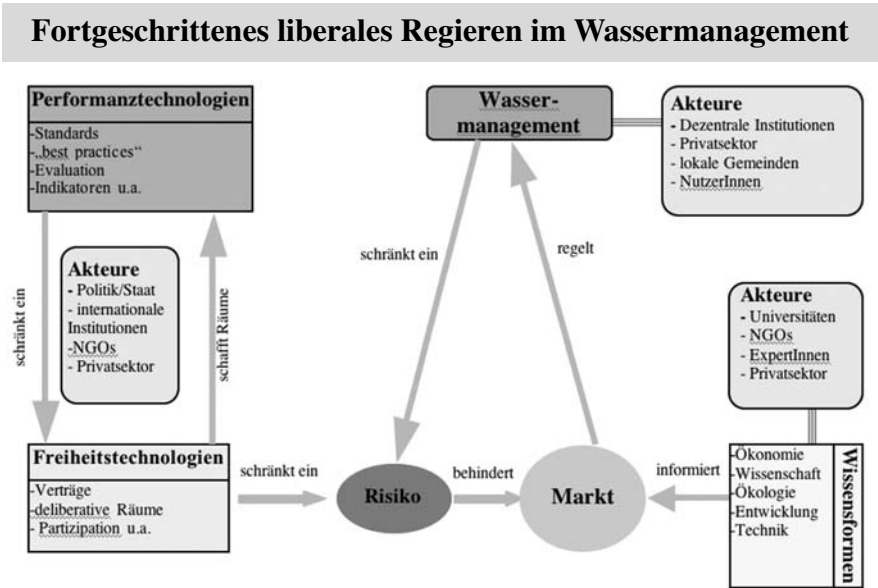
Fortgeschrittenes liberales Regieren im Wassermanagement

Performanztechnologien
-Standards
-„best practices"
-Evaluation
-Indikatoren u.a.

Wassermanagement

Akteure
- Dezentrale Institutionen
- Privatsektor
- lokale Gemeinden
- NutzerInnen

schränkt ein

Akteure
- Politik/Staat
- internationale Institutionen
-NGOs
- Privatsektor

schafft Räume

schränkt ein

regelt

Akteure
- Universitäten
- NGOs
- ExpertInnen
- Privatsektor

Freiheitstechnologien
-Verträge
-deliberative Räume
- Partizipation u.a.

schränkt ein

Risiko

behindert

Markt

informiert

-Ökonomie
-Wissenschaft
-Ökologie
-Entwicklung
-Technik

Wissensformen